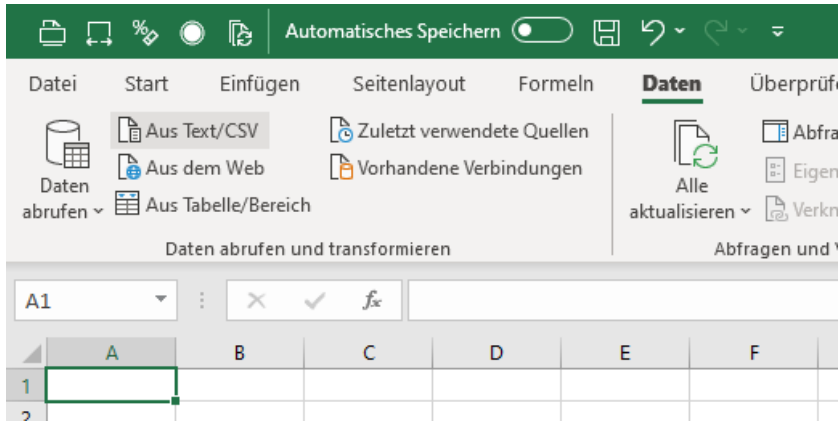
Automatisches Speichern

Datei Start Einfügen Seitenlayout Formeln Daten Überprüfe

Daten abrufen
Aus Text/CSV
Aus dem Web
Aus Tabelle/Bereich
Zuletzt verwendete Quellen
Vorhandene Verbindungen
Daten abrufen und transformieren

Alle aktualisieren
Abfra
Eigen
Verkn
Abfragen und V

A1
$f_x$

| | A | B | C | D | E | F |
|---|---|---|---|---|---|---|
| 1 | | | | | | |
| 2 | | | | | | |